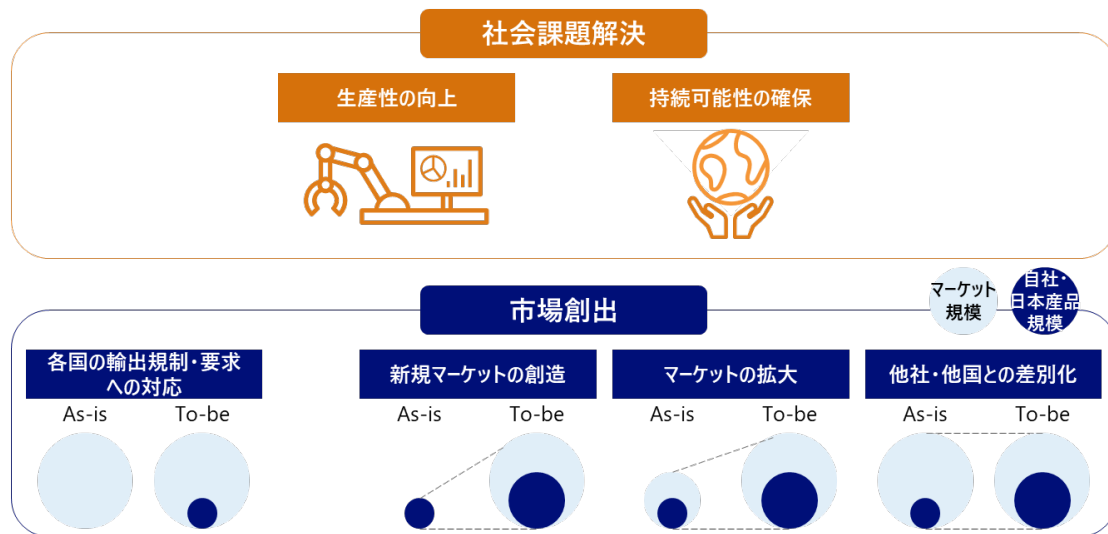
社会課題解決

生産性の向上

持続可能性の確保

マーケット規模

自社・日本産品規模

市場創出

各国の輸出規制・要求への対応

As-is To-be

新規マーケットの創造

As-is To-be

マーケットの拡大

As-is To-be

他社・他国との差別化

As-is To-be